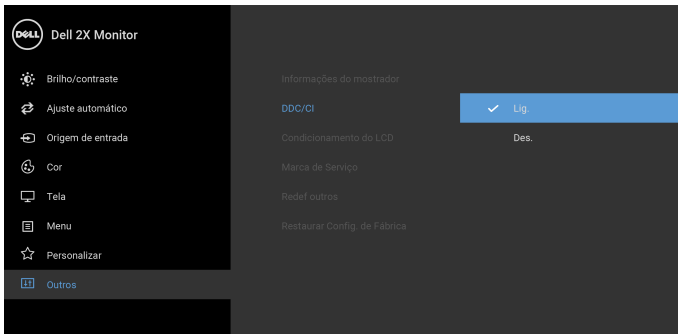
DELL Dell 2X Monitor

Brilho/contraste
Ajuste automático
Origem de entrada
Cor
Tela
Menu
Personalizar
Outros

Informações do mostrador
DDC/CI
Condicionamento do LCD
Marca de Serviço
Redef outros
Restaurar Config. de Fábrica

Lig.
Des.